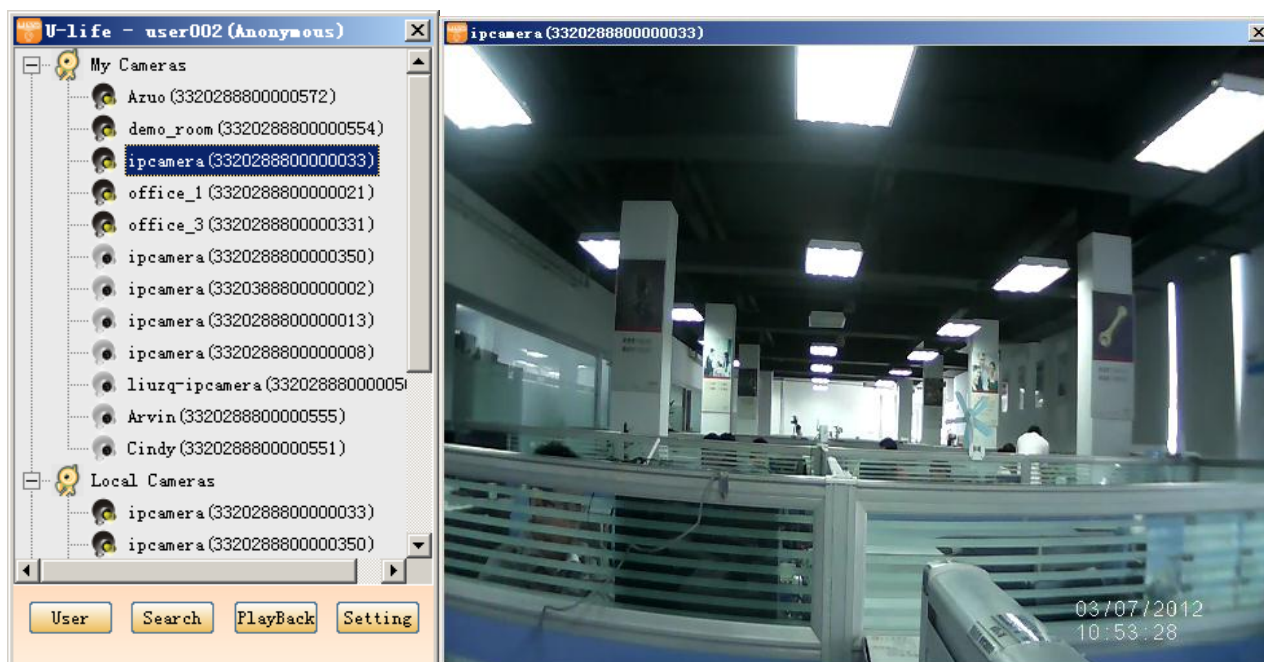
U-life - user002(Anonymous)

My Cameras
Azuo(3320288800000572)
demo_room(3320288800000554)
ipcamera(3320288800000033)
office_1(3320288800000021)
office_3(3320288800000331)
ipcamera(3320288800000350)
ipcamera(3320388800000002)
ipcamera(3320288800000013)
ipcamera(3320288800000008)
liuzq-ipcamera(33202888000005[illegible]
Arvin(3320288800000555)
Cindy(3320288800000551)
Local Cameras
ipcamera(3320288800000033)
ipcamera(3320288800000350)

User
Search
PlayBack
Setting

ipcamera(3320288800000033)

03/07/2012
10:53:28